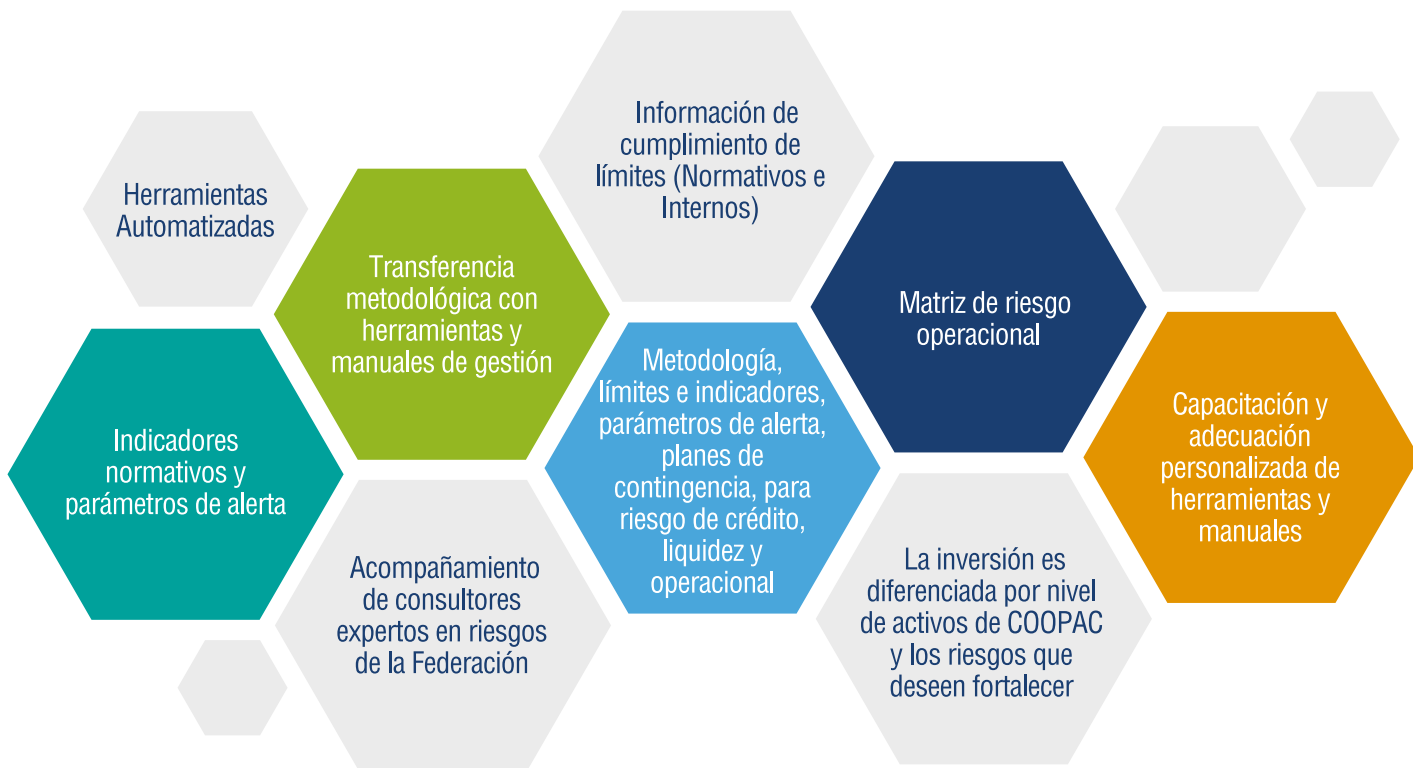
Herramientas Automatizadas

Transferencia metodológica con herramientas y manuales de gestión

Información de cumplimiento de límites (Normativos e Internos)

Matriz de riesgo operacional

Indicadores normativos y parámetros de alerta

Metodología, límites e indicadores, parámetros de alerta, planes de contingencia, para riesgo de crédito, liquidez y operacional

Capacitación y adecuación personalizada de herramientas y manuales

Acompañamiento de consultores expertos en riesgos de la Federación

La inversión es diferenciada por nivel de activos de COOPAC y los riesgos que deseen fortalecer